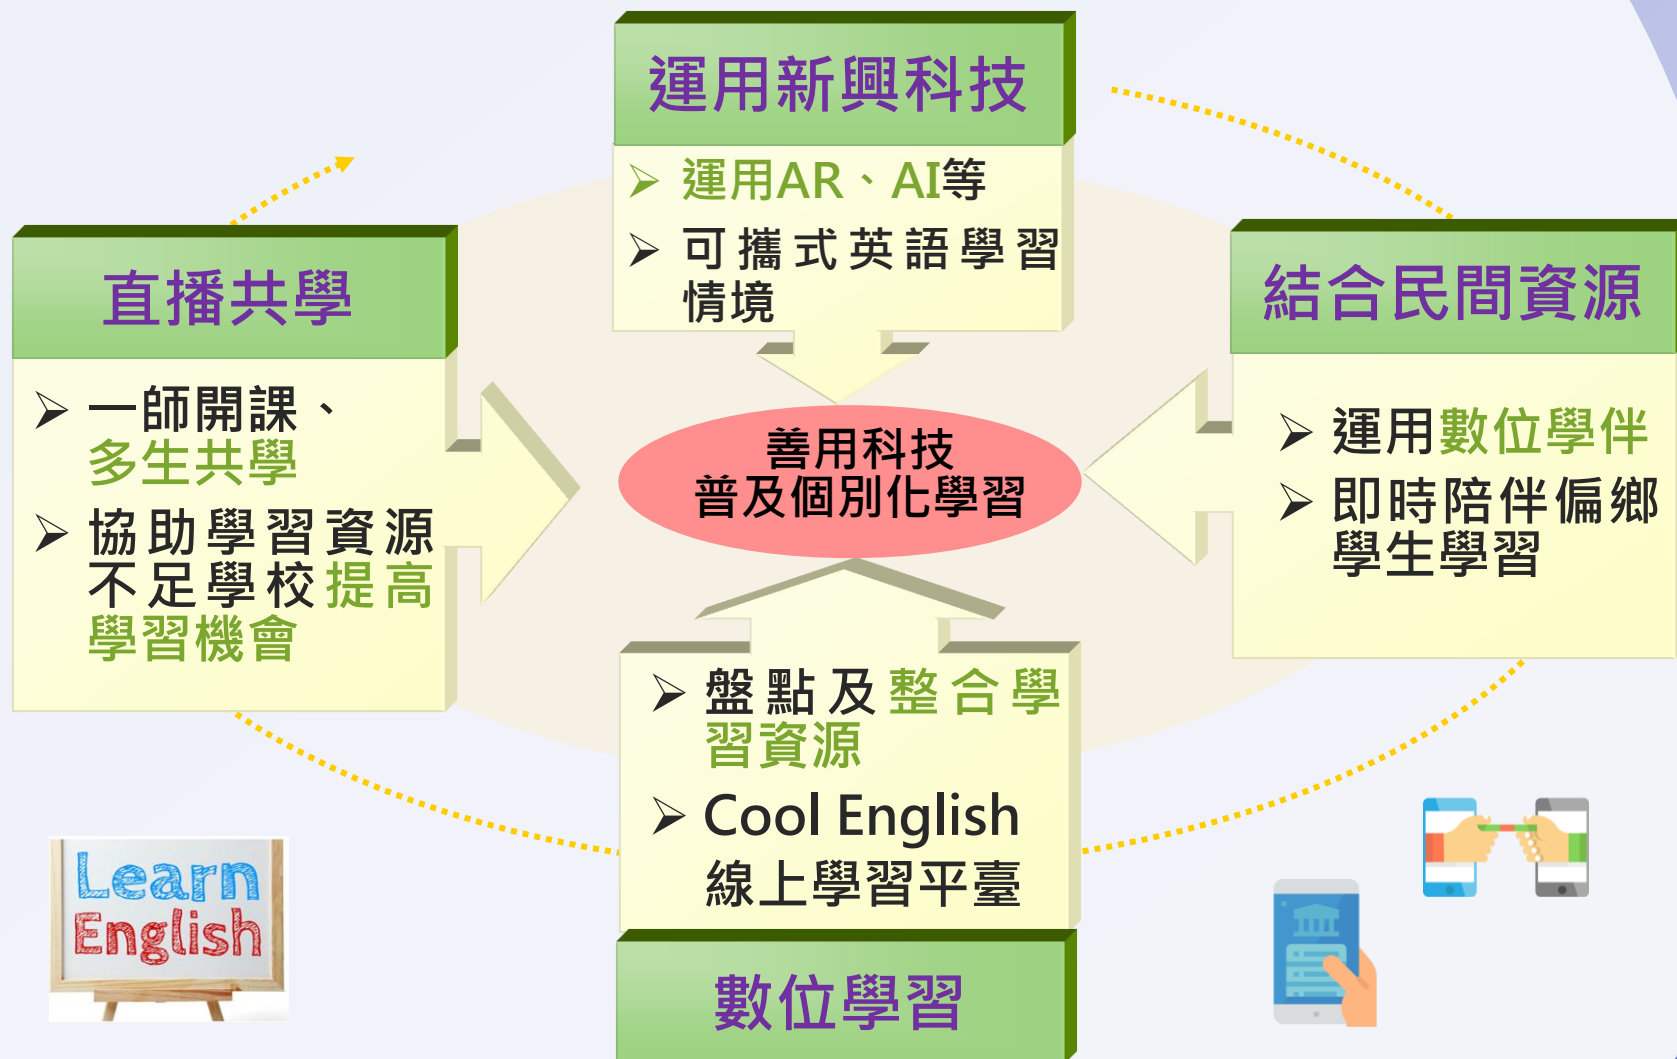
運用新興科技

➢ 運用AR、AI等
➢ 可攜式英語學習情境

直播共學

➢ 一師開課、多生共學
➢ 協助學習資源不足學校提高學習機會

結合民間資源

➢ 運用數位學伴
➢ 即時陪伴偏鄉學生學習

善用科技
普及個別化學習

➢ 盤點及整合學習資源
➢ Cool English 線上學習平臺

數位學習

Learn English